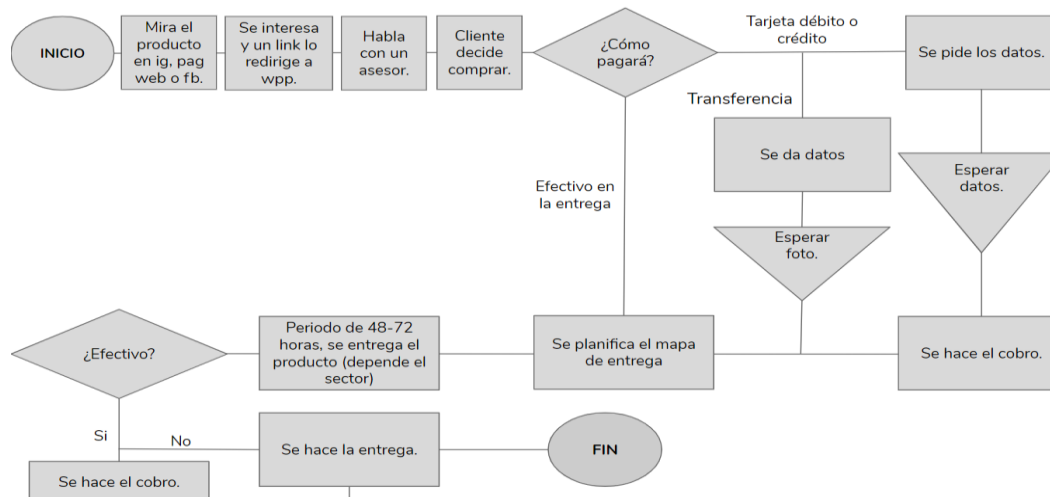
INICIO

Mira el producto en ig, pag web o fb.

Se interesa y un link lo redirige a wpp.

Habla con un asesor.

Cliente decide comprar.

¿Cómo pagará?

Tarjeta débito o crédito

Se pide los datos.

Transferencia

Se da datos

Esperar datos.

Efectivo en la entrega

Esperar foto.

¿Efectivo?

Periodo de 48-72 horas, se entrega el producto (depende el sector)

Se planifica el mapa de entrega

Se hace el cobro.

Si

No

Se hace la entrega.

FIN

Se hace el cobro.